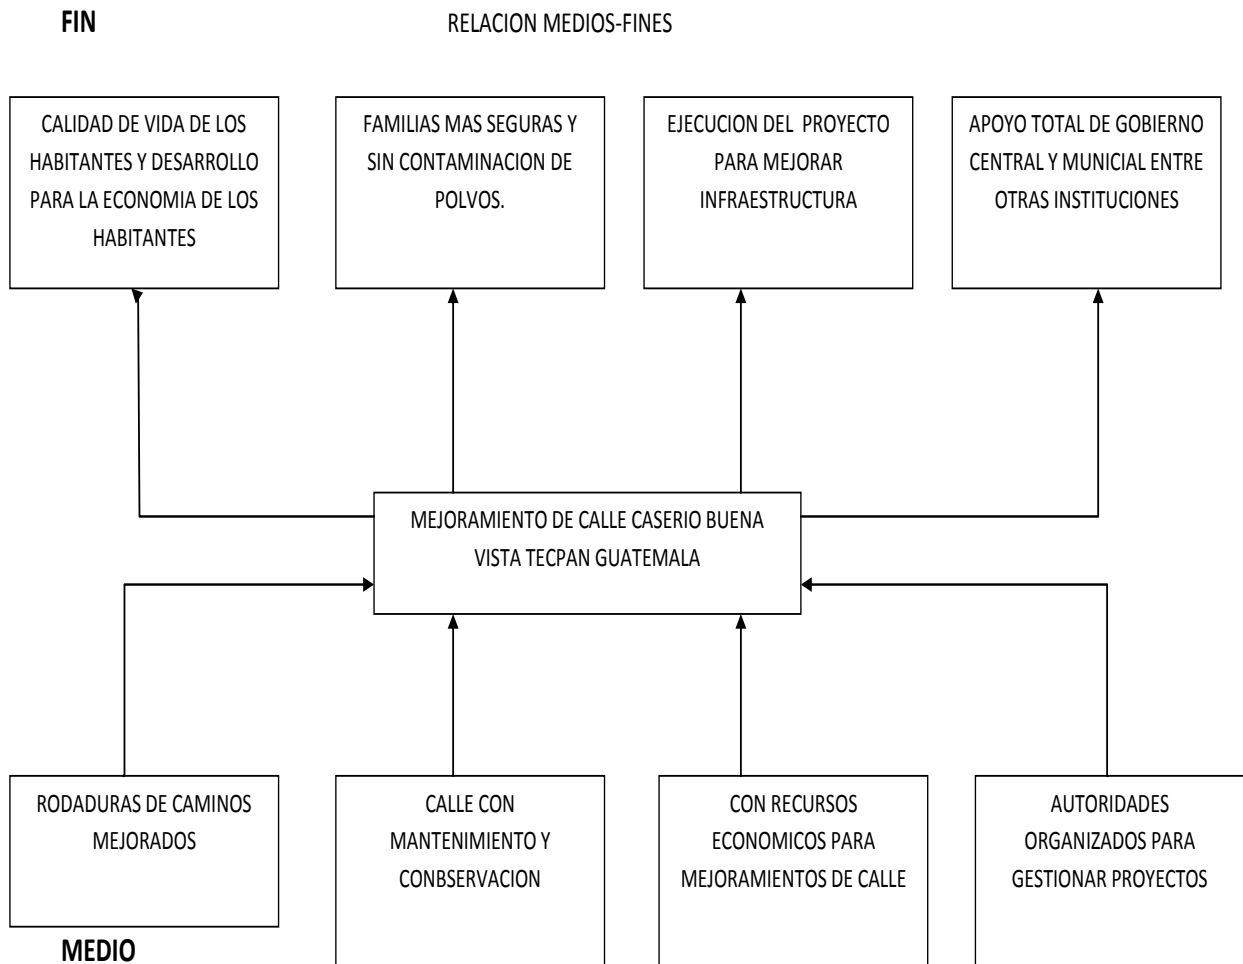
FIN

RELACION MEDIOS-FINES

CALIDAD DE VIDA DE LOS HABITANTES Y DESARROLLO PARA LA ECONOMIA DE LOS HABITANTES

FAMILIAS MAS SEGURAS Y SIN CONTAMINACION DE POLVOS.

EJECUCION DEL PROYECTO PARA MEJORAR INFRAESTRUCTURA

APOYO TOTAL DE GOBIERNO CENTRAL Y MUNICIAL ENTRE OTRAS INSTITUCIONES

MEJORAMIENTO DE CALLE CASERIO BUENA VISTA TECPAN GUATEMALA

RODADURAS DE CAMINOS MEJORADOS

CALLE CON MANTENIMIENTO Y CONBSERVACION

CON RECURSOS ECONOMICOS PARA MEJORAMIENTOS DE CALLE

AUTORIDADES ORGANIZADOS PARA GESTIONAR PROYECTOS

MEDIO